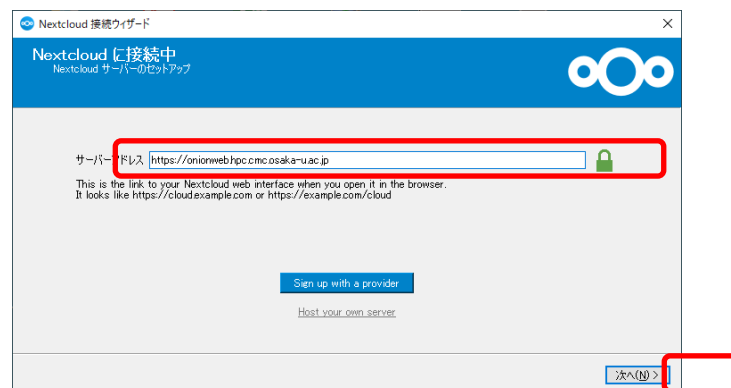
Nextcloud 接続ウィザード

Nextcloud に接続中
Nextcloud サーバーのセットアップ

サーバーアドレス https://onionweb.hpc.cmc.osaka-u.ac.jp

This is the link to your Nextcloud web interface when you open it in the browser.
It looks like https://cloud.example.com or https://example.com/cloud

Sign up with a provider

Host your own server

次へ(N) >